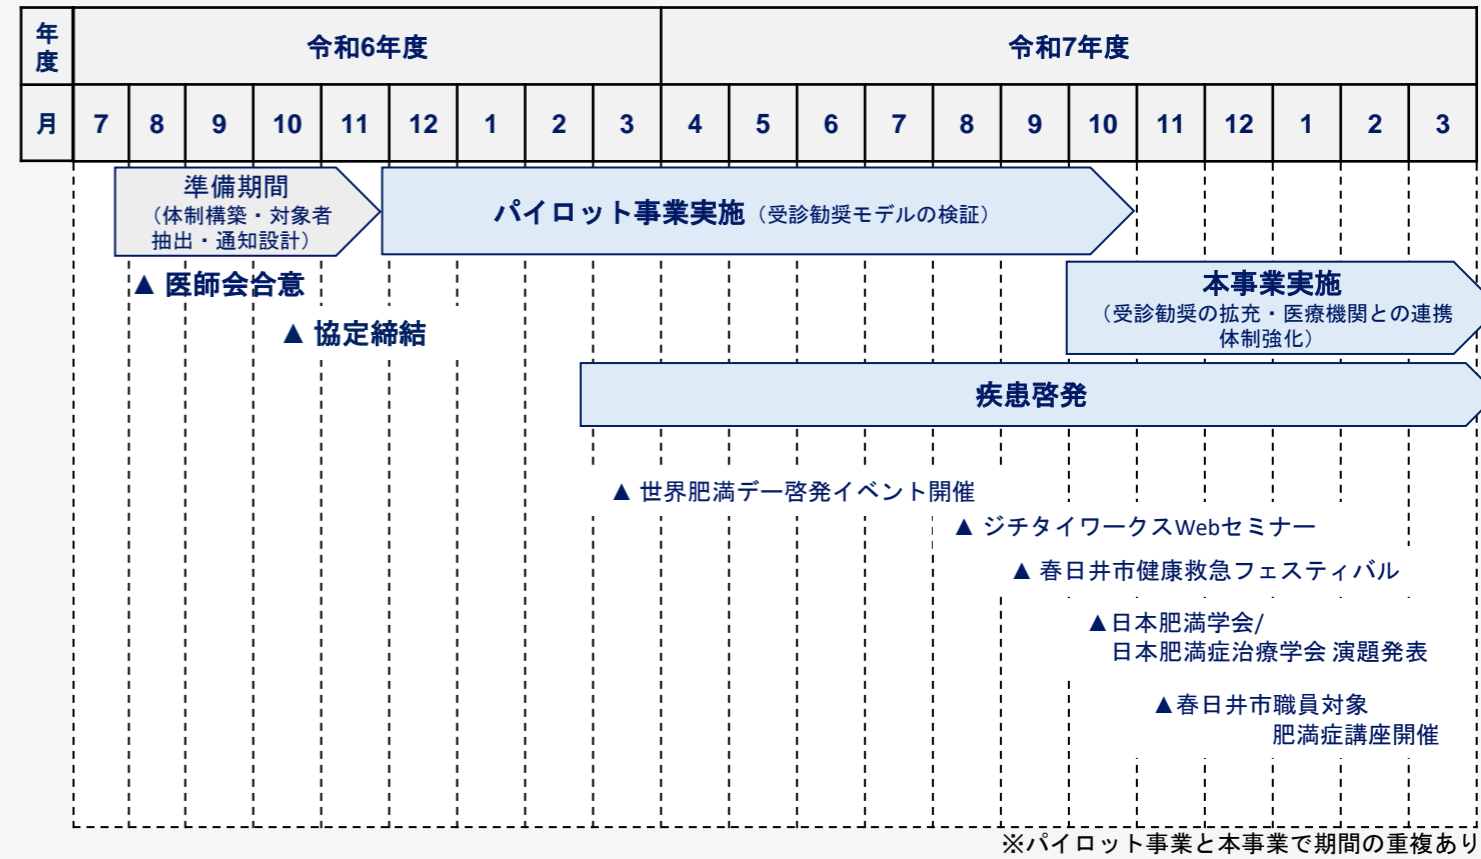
| 年度 | 令和6年度 | | | | | | | | | 令和7年度 | | | | | | | | | | | |
|---|---|---|---|---|---|---|---|---|---|---|---|---|---|---|---|---|---|---|---|---|---|
| 月 | 7 | 8 | 9 | 10 | 11 | 12 | 1 | 2 | 3 | 4 | 5 | 6 | 7 | 8 | 9 | 10 | 11 | 12 | 1 | 2 | 3 |

準備期間
（体制構築・対象者抽出・通知設計）

パイロット事業実施（受診勧奨モデルの検証）

▲ 医師会合意

▲ 協定締結

本事業実施
（受診勧奨の拡充・医療機関との連携体制強化）

疾患啓発

▲ 世界肥満デー啓発イベント開催

▲ ジチタイワークスWebセミナー

▲ 春日井市健康救急フェスティバル

▲日本肥満学会/
日本肥満症治療学会 演題発表

▲春日井市職員対象
肥満症講座開催

※パイロット事業と本事業で期間の重複あり